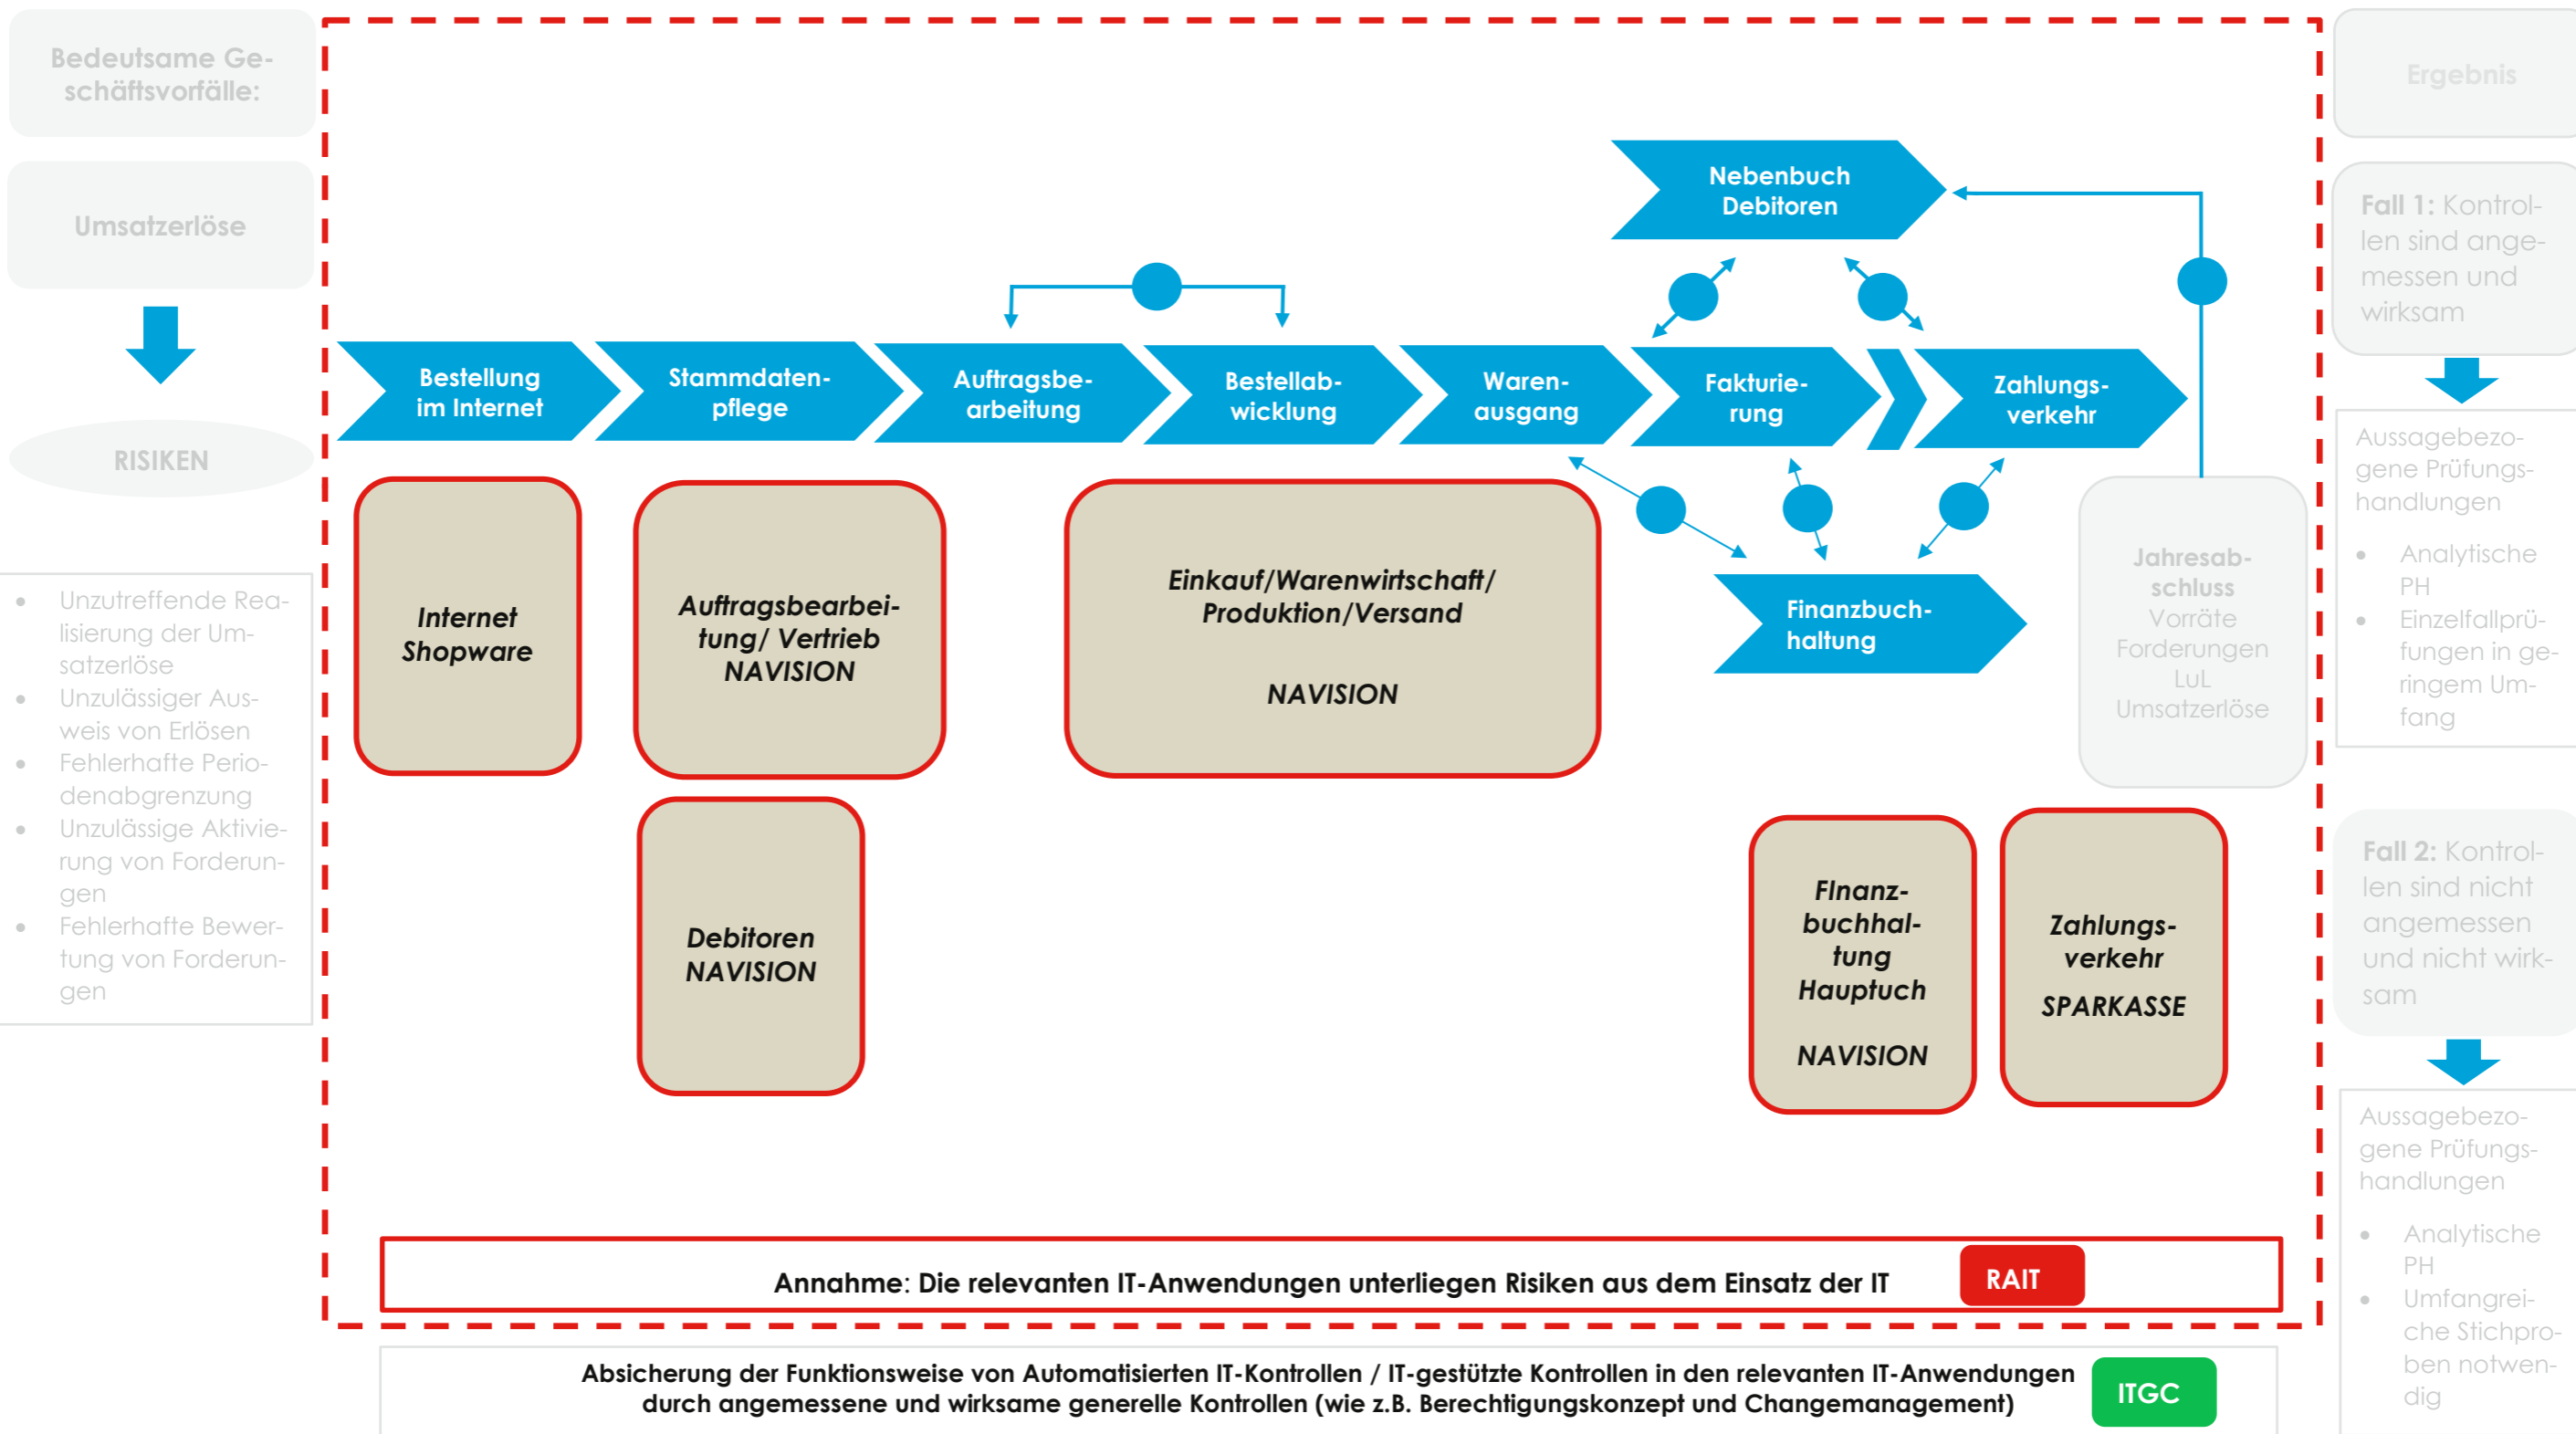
Bedeutsame Geschäftsvorfälle:

Umsatzerlöse

RISIKEN

- Unzutreffende Realisierung der Umsatzerlöse
- Unzulässiger Ausweis von Erlösen
- Fehlerhafte Periodenabgrenzung
- Unzulässige Aktivierung von Forderungen
- Fehlerhafte Bewertung von Forderungen

Nebenbuch Debitoren

Bestellung im Internet

Stammdatenpflege

Auftragsbearbeitung

Bestellabwicklung

Warenausgang

Fakturierung

Zahlungsverkehr

Finanzbuchhaltung

Internet Shopware

Auftragsbearbeitung/ Vertrieb NAVISION

Einkauf/Warenwirtschaft/ Produktion/Versand

NAVISION

Debitoren NAVISION

Jahresabschluss Vorräte Forderungen LuL Umsatzerlöse

Finanzbuchhaltung Hauptuch

NAVISION

Zahlungsverkehr

SPARKASSE

Annahme: Die relevanten IT-Anwendungen unterliegen Risiken aus dem Einsatz der IT

RAIT

Absicherung der Funktionsweise von Automatisierten IT-Kontrollen / IT-gestützte Kontrollen in den relevanten IT-Anwendungen durch angemessene und wirksame generelle Kontrollen (wie z.B. Berechtigungskonzept und Changemanagement)

ITGC

Ergebnis

Fall 1: Kontrollen sind angemessen und wirksam

Aussagebezogene Prüfungshandlungen

- Analytische PH
- Einzelfallprüfungen in geringem Umfang

Fall 2: Kontrollen sind nicht angemessen und nicht wirksam

Aussagebezogene Prüfungshandlungen

- Analytische PH
- Umfangreiche Stichproben notwendig